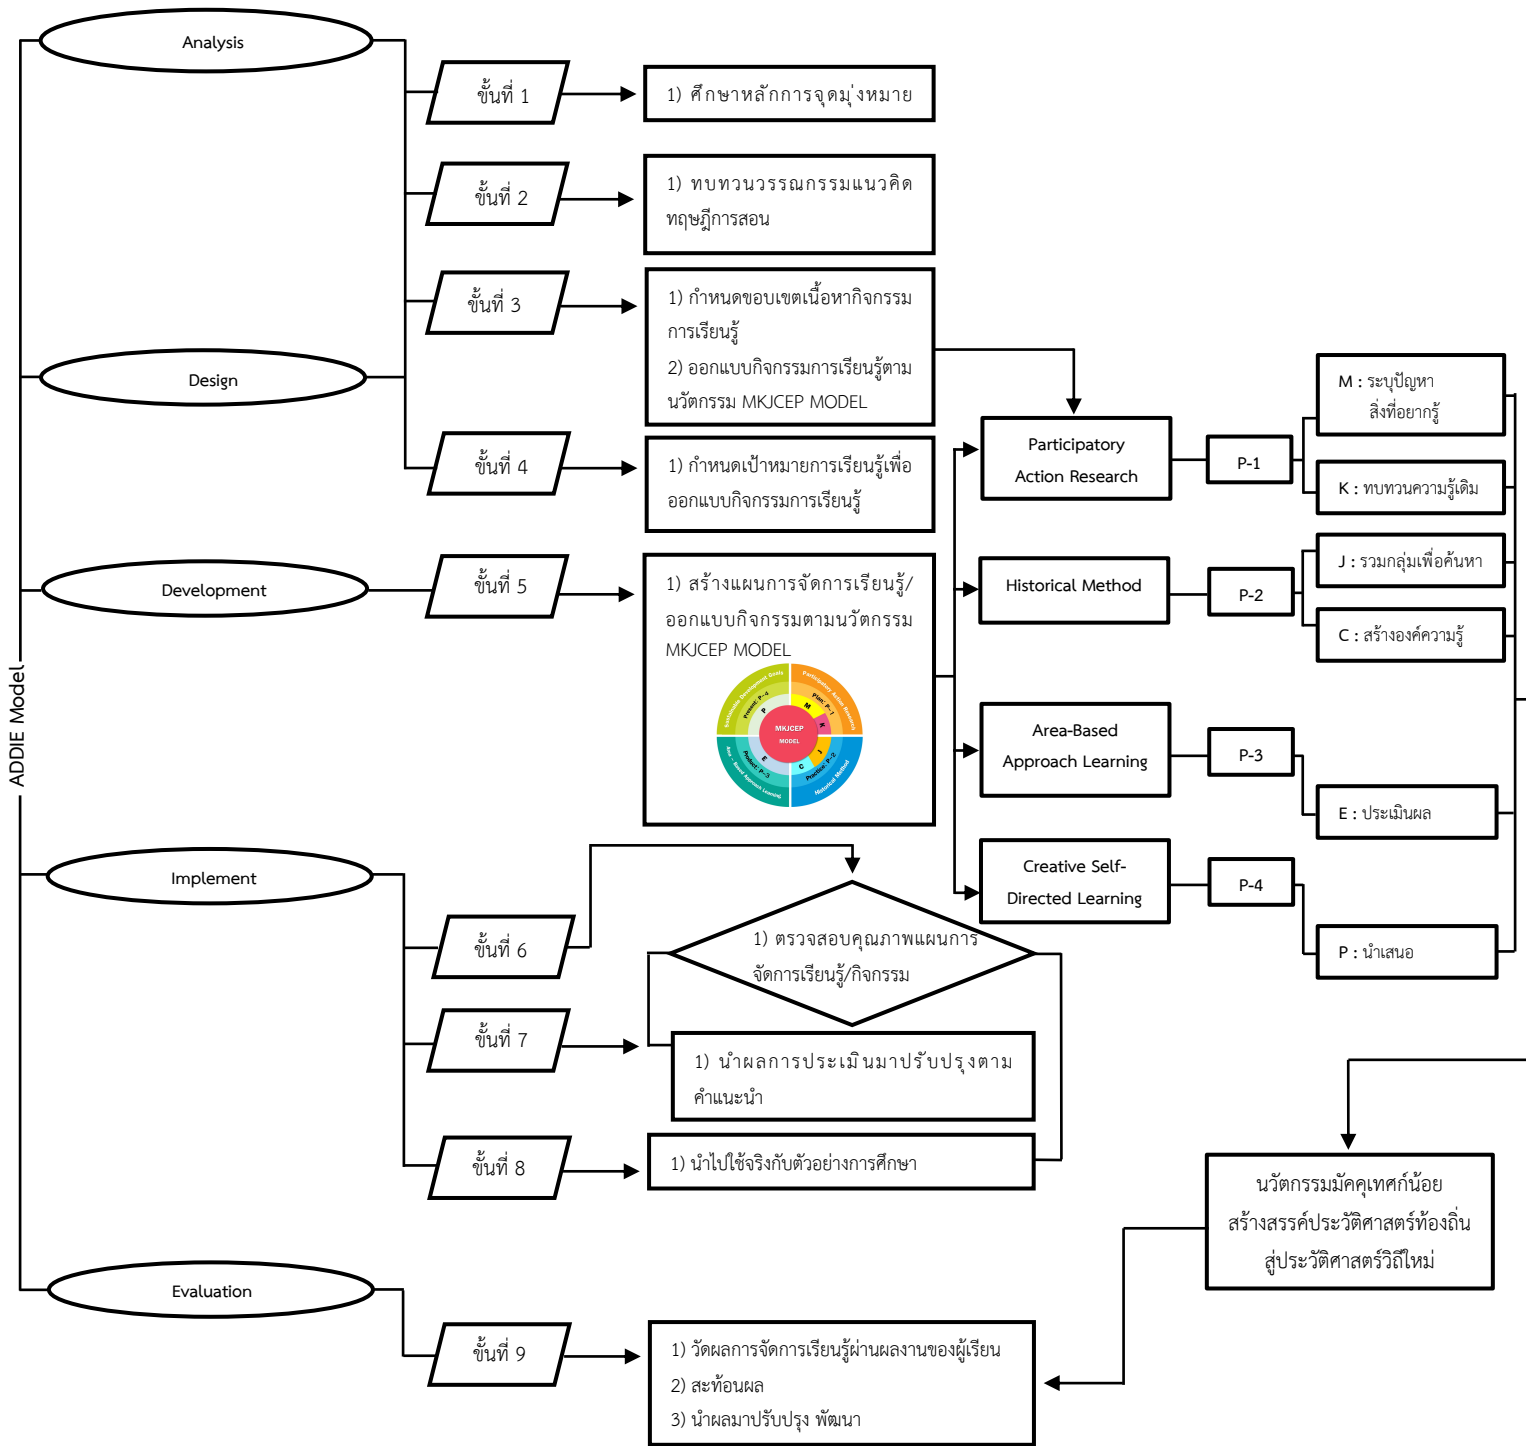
ADDIE Model

Analysis

ขั้นที่ 1

1) ศึกษาหลักการจุดมุ่งหมาย

ขั้นที่ 2

1) ทบทวนวรรณกรรมแนวคิด ทฤษฎีการสอน

ขั้นที่ 3

1) กำหนดขอบเขตเนื้อหากิจกรรมการเรียนรู้
2) ออกแบบกิจกรรมการเรียนรู้ตามนวัตกรรม MKJCEP MODEL

Design

ขั้นที่ 4

1) กำหนดเป้าหมายการเรียนรู้เพื่อออกแบบกิจกรรมการเรียนรู้

Development

ขั้นที่ 5

1) สร้างแผนการจัดการเรียนรู้/ออกแบบกิจกรรมตามนวัตกรรม MKJCEP MODEL

MKJCEP MODEL

Participatory Action Research

P-1

M : ระบุปัญหา สิ่งที่อยากรู้

K : ทบทวนความรู้เดิม

Historical Method

P-2

J : รวมกลุ่มเพื่อค้นหา

C : สร้างองค์ความรู้

Area-Based Approach Learning

P-3

E : ประเมินผล

Creative Self-Directed Learning

P-4

P : นำเสนอ

Implement

ขั้นที่ 6

1) ตรวจสอบคุณภาพแผนการจัดการเรียนรู้/กิจกรรม

ขั้นที่ 7

1) นำผลการประเมินมาปรับปรุงตามคำแนะนำ

ขั้นที่ 8

1) นำไปใช้จริงกับตัวอย่างการศึกษา

นวัตกรรมมัคคุเทศก์น้อย สร้างสรรค์ประวัติศาสตร์ท้องถิ่น สู่ประวัติศาสตร์วิถีใหม่

Evaluation

ขั้นที่ 9

1) วัดผลการจัดการเรียนรู้ผ่านผลงานของผู้เรียน
2) สะท้อนผล
3) นำผลมาปรับปรุง พัฒนา